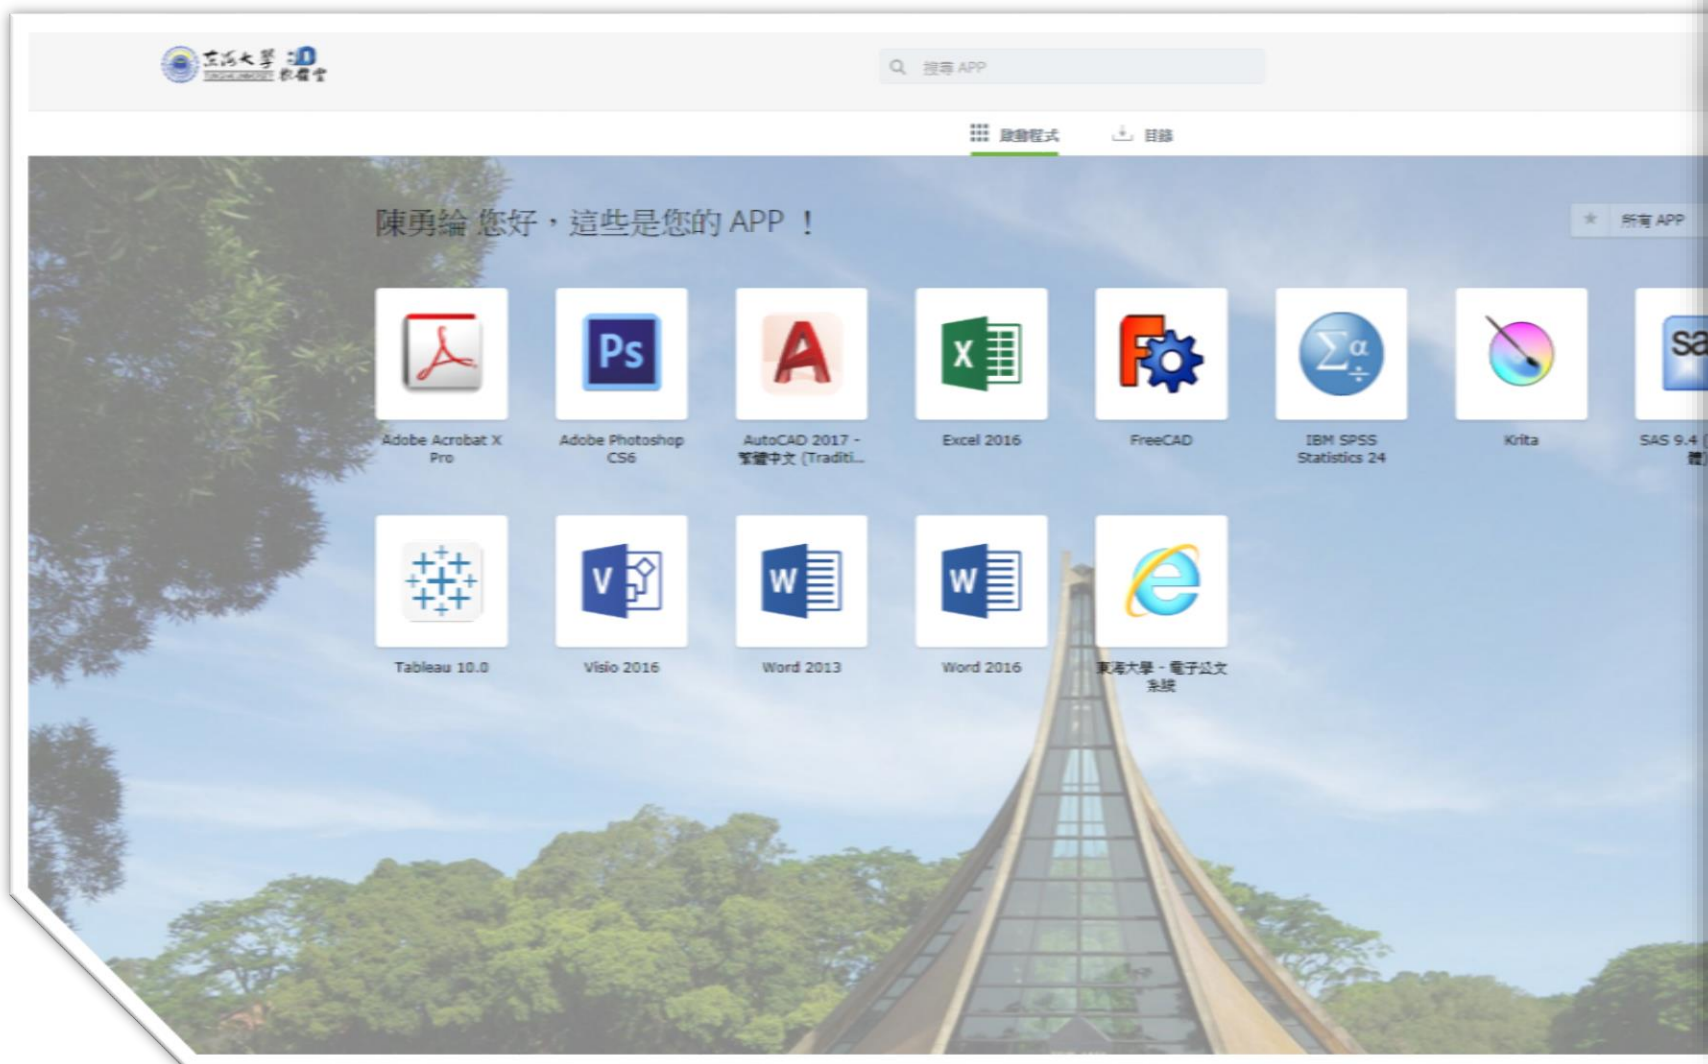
東海大學 雲端教室

搜尋 APP

應用程式 目錄

陳勇綸 您好，這些是您的 APP ！

所有 APP

Adobe Acrobat X Pro

Adobe Photoshop CS6

AutoCAD 2017 - 繁體中文 (Traditi...

Excel 2016

FreeCAD

IBM SPSS Statistics 24

Krita

SAS 9.4 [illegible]

Tableau 10.0

Visio 2016

Word 2013

Word 2016

東海大學 - 電子公文系統